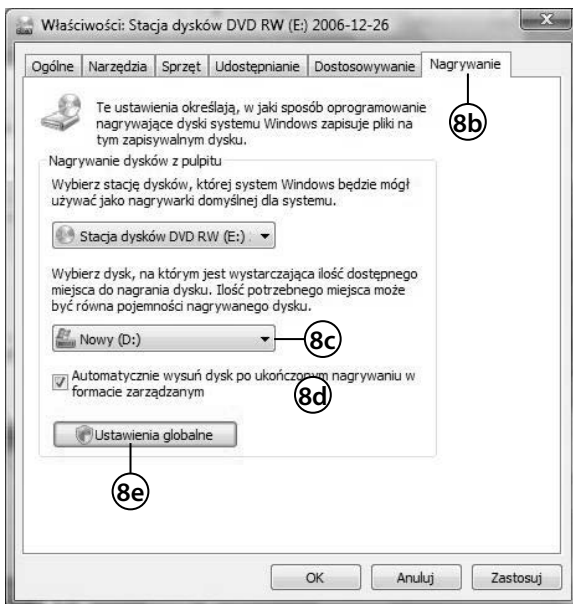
Właściwości: Stacja dysków DVD RW (E:) 2006-12-26

Ogólne | Narzędzia | Sprzęt | Udostępnianie | Dostosowywanie | Nagrywanie

8b

Te ustawienia określają, w jaki sposób oprogramowanie nagrywające dyski systemu Windows zapisuje pliki na tym zapisywalnym dysku.

Nagrywanie dysków z pulpitu

Wybierz stację dysków, której system Windows będzie mógł używać jako nagrywarki domyślnej dla systemu.

Stacja dysków DVD RW (E:)

Wybierz dysk, na którym jest wystarczająca ilość dostępnego miejsca do nagrania dysku. Ilość potrzebnego miejsca może być równa pojemności nagrywanego dysku.

Nowy (D:)

8c

Automatycznie wysuń dysk po ukończonym nagrywaniu w formacie zarządzanym

8d

Ustawienia globalne

8e

OK | Anuluj | Zastosuj